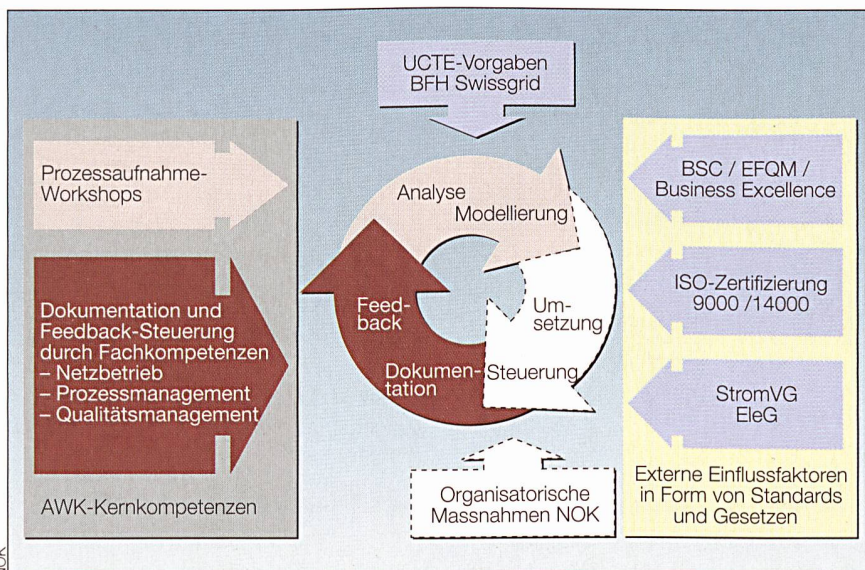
UCTE-Vorgaben
BFH Swissgrid

Prozessaufnahme-Workshops

Dokumentation und Feedback-Steuerung durch Fachkompetenzen
– Netzbetrieb
– Prozessmanagement
– Qualitätsmanagement

AWK-Kernkompetenzen

Analyse
Modellierung

Umsetzung

Steuerung

Dokumentation

Feedback

Organisatorische Massnahmen NOK

BSC / EFQM / Business Excellence

ISO-Zertifizierung 9000 /14000

StromVG
EleG

Externe Einflussfaktoren in Form von Standards und Gesetzen